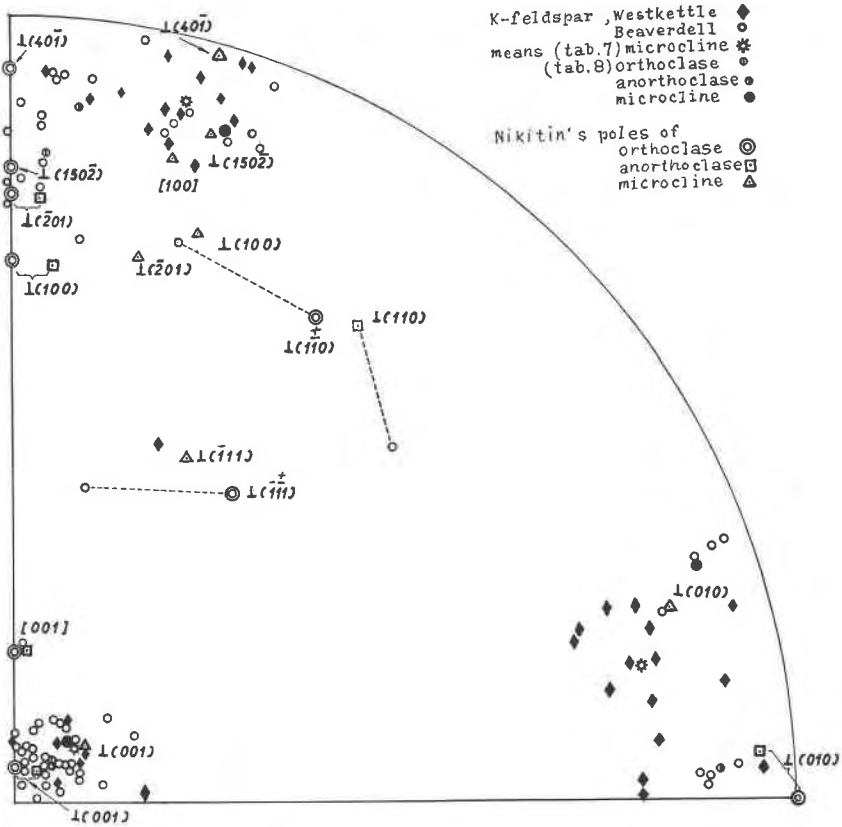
K-feldspar ,Westkettle
Beaverdell
means (tab.7) microcline
(tab.8) orthoclase
anorthoclase
microcline

Nikitin's poles of
orthoclase
anorthoclase
microcline

$\perp(40\bar{1})$
$\perp(40\bar{1})$
$\perp(150\bar{2})$
$\perp(150\bar{2})$
[100]
$\perp(\bar{2}01)$
$\perp(100)$
$\perp(\bar{2}01)$
$\perp(100)$
$\perp(110)$
$\perp(1\bar{1}0)$
$\perp(\bar{1}11)$
$\perp(\bar{1}\bar{1}1)$
$\perp(010)$
[001]
$\perp(001)$
$\perp(010)$
$\perp(00\bar{1})$